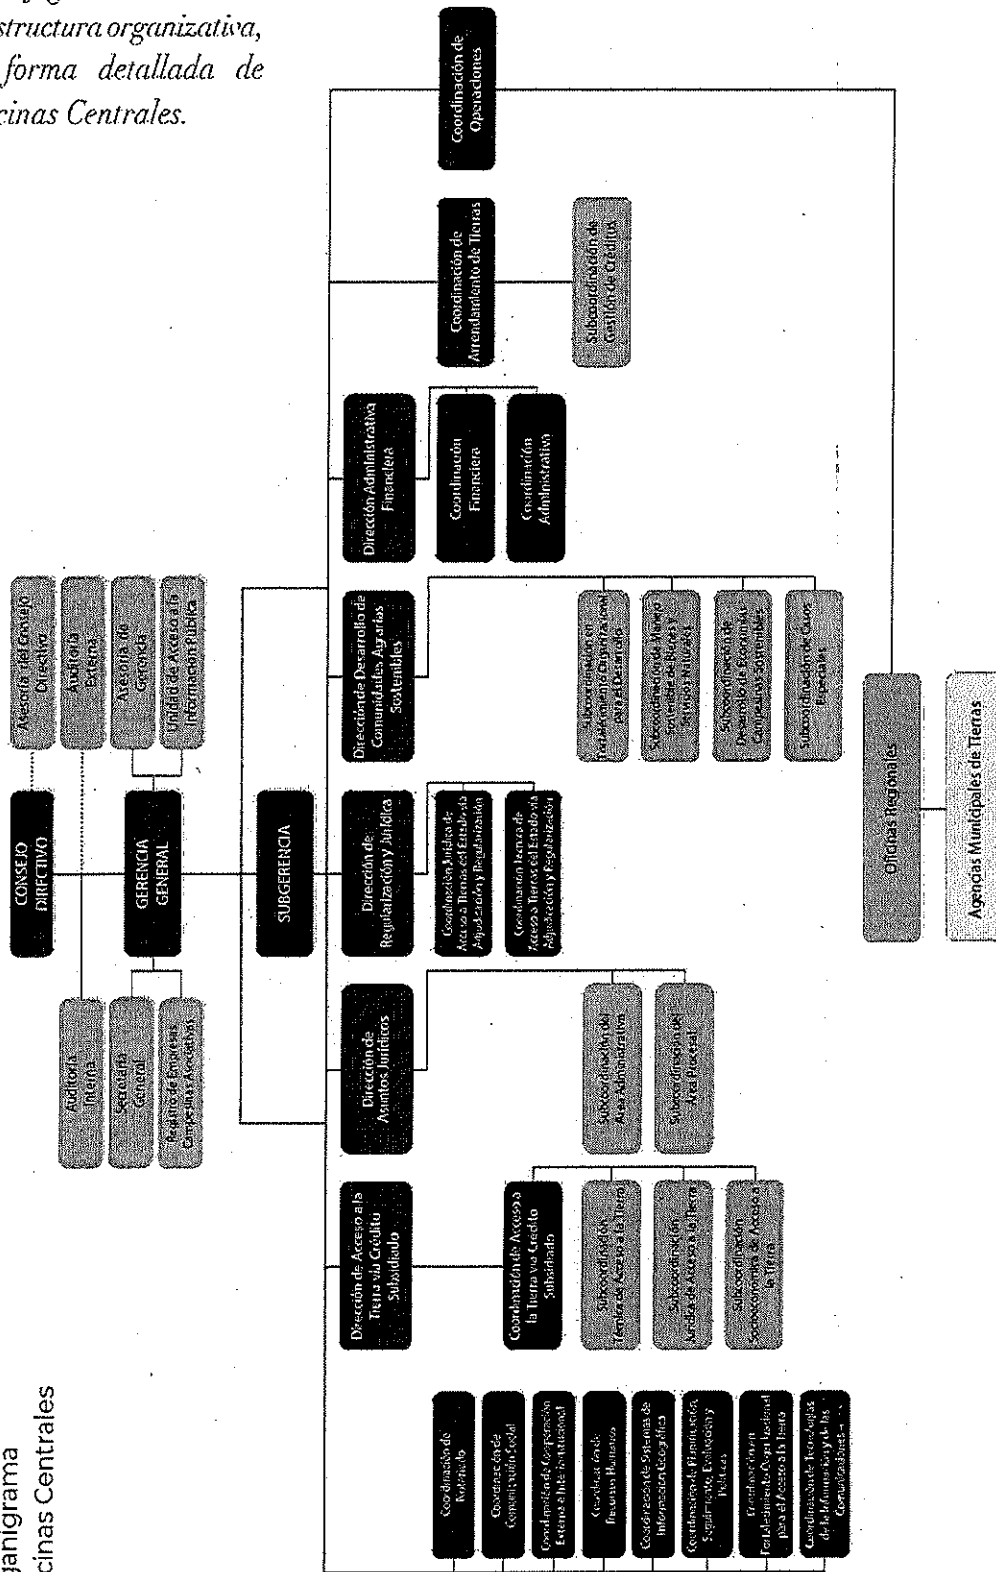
structura organizativa, forma detallada de cinas Centrales.

ganigrama
cinas Centrales

CONSEJO DIRECTIVO

Asesoría del Consejo Directivo

Auditoría Externa

Asesoría de Gerencia

Unidad de Acceso a la Información Pública

GERENCIA GENERAL

Auditoría Interna

Secretaría General

Registro de Empresas Campesinas Asociativas

SUBGERENCIA

Coordinación de Notariado

Coordinación de Comunicación Social

Coordinación de Cooperación Externa e Interinstitucional

Coordinación de Recursos Humanos

Coordinación de Sistemas de Información Geográfica

Coordinación de Planificación, Seguimiento, Evaluación y Políticas

Coordinación en Fortalecimiento Organizacional para el Acceso a la Tierra

Coordinación de Tecnologías de la Información y de las Comunicaciones

Dirección de Acceso a la Tierra vía Crédito Subsidiado

Coordinación de Acceso a la Tierra vía Crédito Subsidiado

Subcoordinación Técnica de Acceso a la Tierra

Subcoordinación Jurídica de Acceso a la Tierra

Subcoordinación Socioeconómica de Acceso a la Tierra

Dirección de Asuntos Jurídicos

Subcoordinación del Área Administrativa

Subcoordinación del Área Procesal

Dirección de Regularización y Jurídica

Coordinación Jurídica de Acceso a Tierras del Estado vía Adjudicación y Regularización

Coordinación Técnica de Acceso a Tierras del Estado vía Adjudicación y Regularización

Dirección de Desarrollo de Comunidades Agrarias Sostenibles

Subcoordinación de Fortalecimiento Organizacional para el Desarrollo

Subcoordinación de Manejo Sostenible de Recursos Naturales

Subcoordinación de Desarrollo de Economías Campesinas Sostenibles

Subcoordinación de Casos Especiales

Dirección Administrativa Financiera

Coordinación Financiera

Coordinación Administrativa

Coordinación de Arrendamiento de Tierras

Subcoordinación de Gestión de Créditos

Coordinación de Operaciones

Oficinas Regionales

Agencias Municipales de Tierras